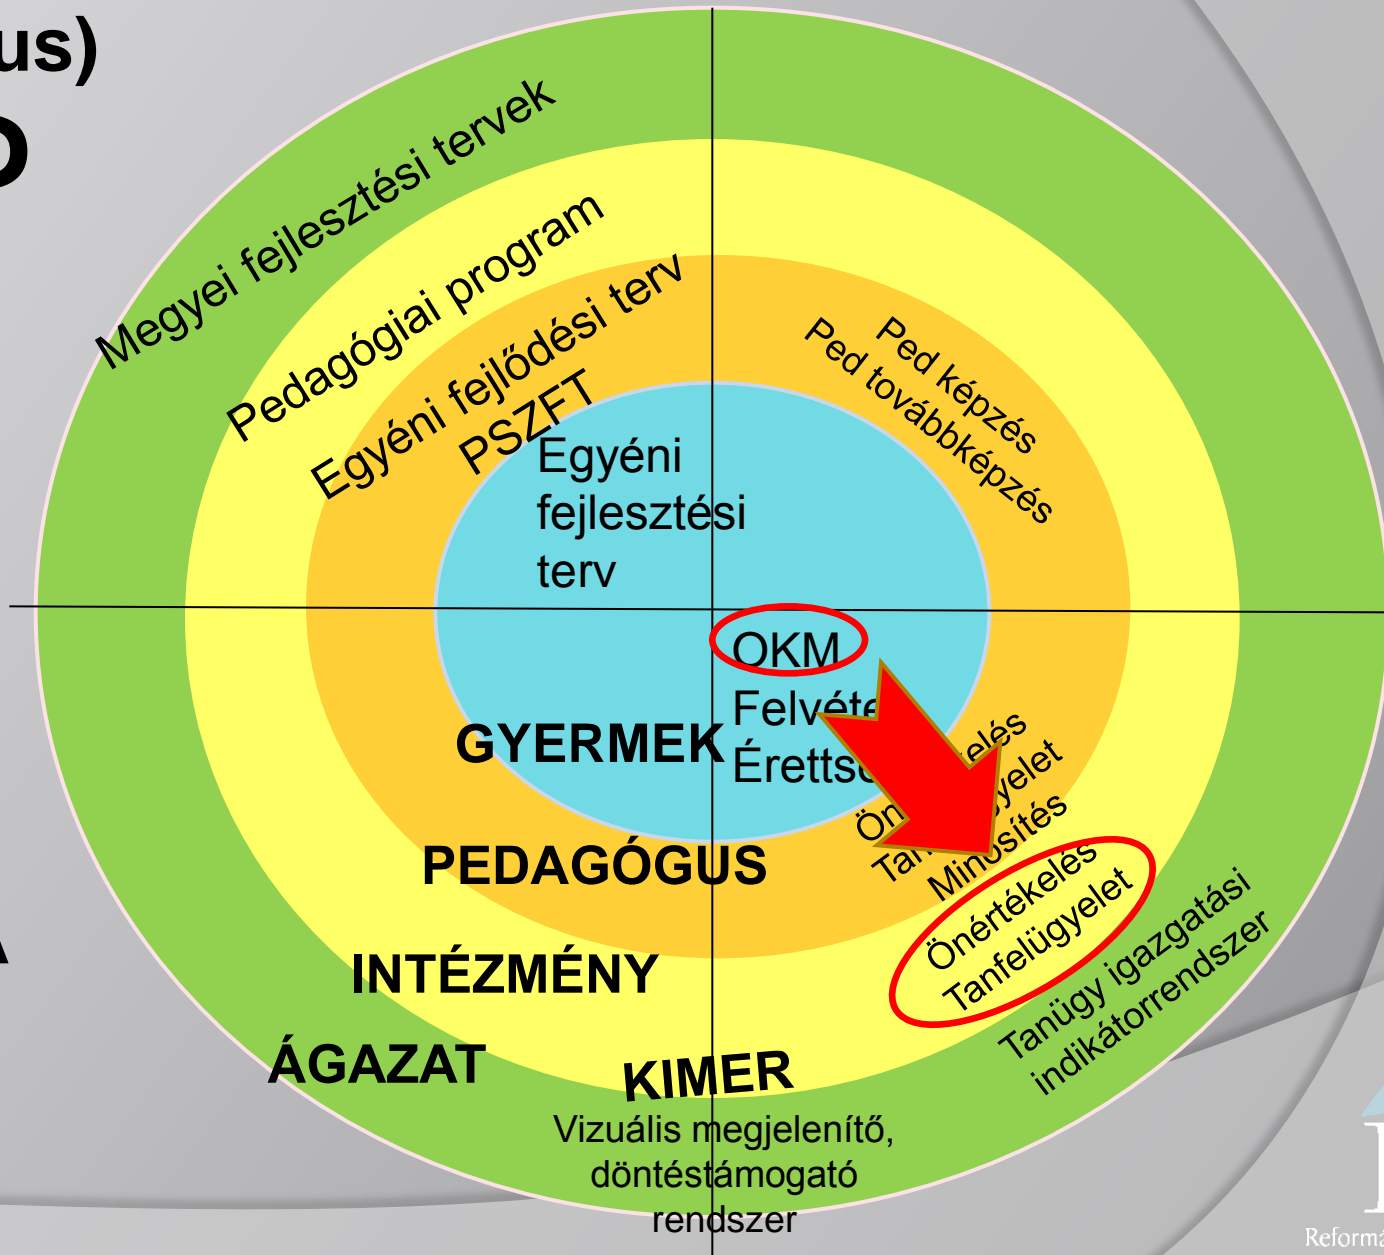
us)

D

A

Megyei fejlesztési tervek

Pedagógiai program

Egyéni fejlődési terv

PSZFT

Egyéni fejlesztési terv

Ped képzés

Ped továbbképzés

OKM

Felvéte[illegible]

Érettsé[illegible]

GYERMEK

Ön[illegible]elés

Tan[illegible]yelet

Minősítés

PEDAGÓGUS

Önértékelés

Tanfelügyelet

Tanügy igazgatási indikátorrendszer

INTÉZMÉNY

ÁGAZAT

KIMER

Vizuális megjelenítő, döntéstámogató rendszer

Reformá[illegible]